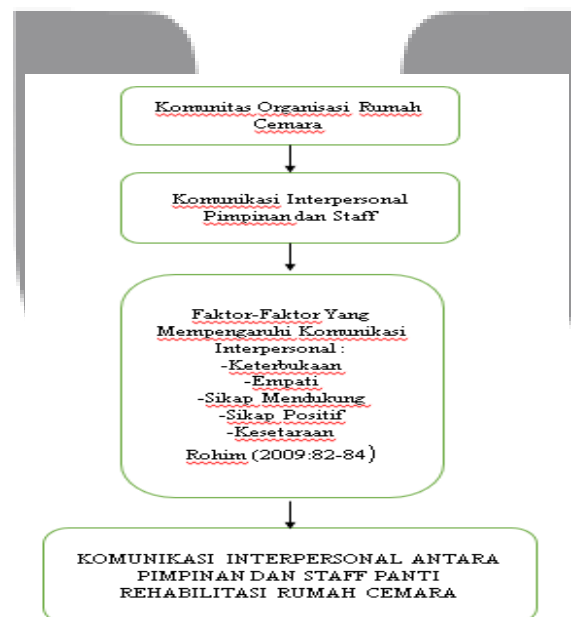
Komunitas Organisasi Rumah Cemara

Komunikasi Interpersonal Pimpinan dan Staff

Faktor-Faktor Yang Mempengaruhi Komunikasi Interpersonal :
-Keterbukaan
-Empati
-Sikap Mendukung
-Sikap Positif
-Kesetaraan
Rohim (2009:82-84)

KOMUNIKASI INTERPERSONAL ANTARA PIMPINAN DAN STAFF PANTI REHABILITASI RUMAH CEMARA